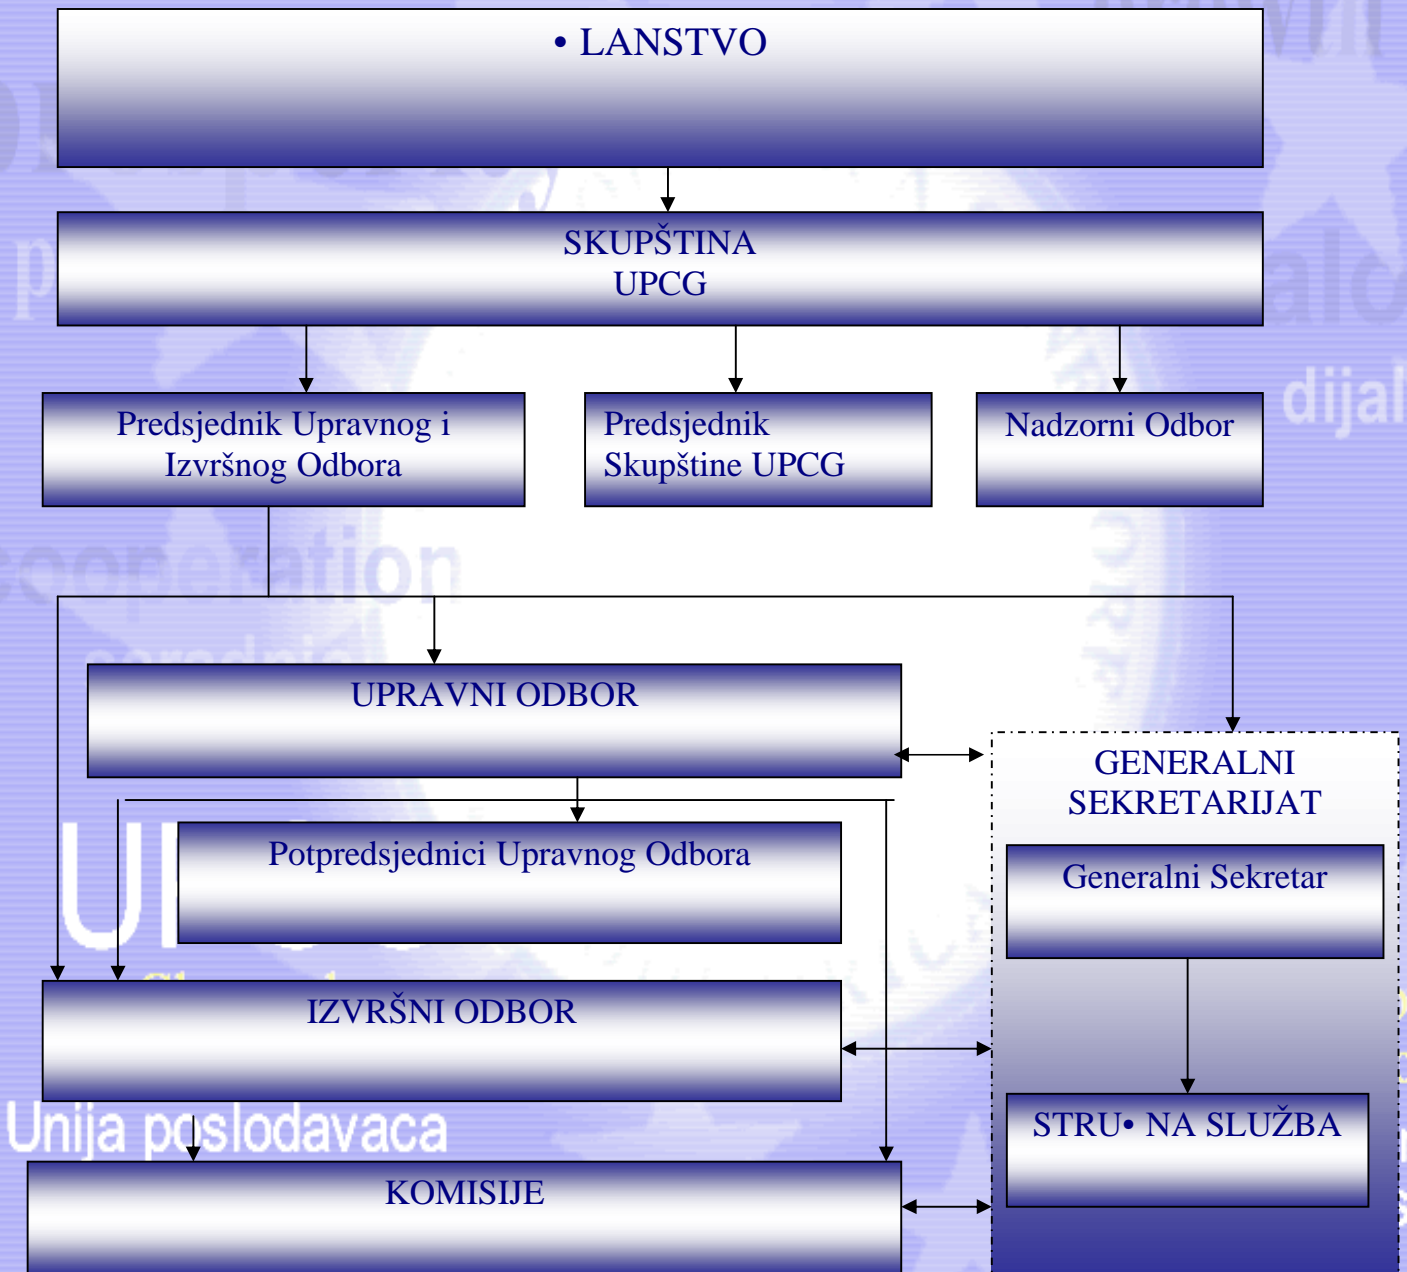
• LANSTVO

SKUPŠTINA UPCG

Predsjednik Upravnog i Izvršnog Odbora

Predsjednik Skupštine UPCG

Nadzorni Odbor

UPRAVNI ODBOR

GENERALNI SEKRETARIJAT

Potpredsjednici Upravnog Odbora

Generalni Sekretar

IZVRŠNI ODBOR

STRU• NA SLUŽBA

Unija poslodavaca

KOMISIJE

dijal

cooperation

saradnja